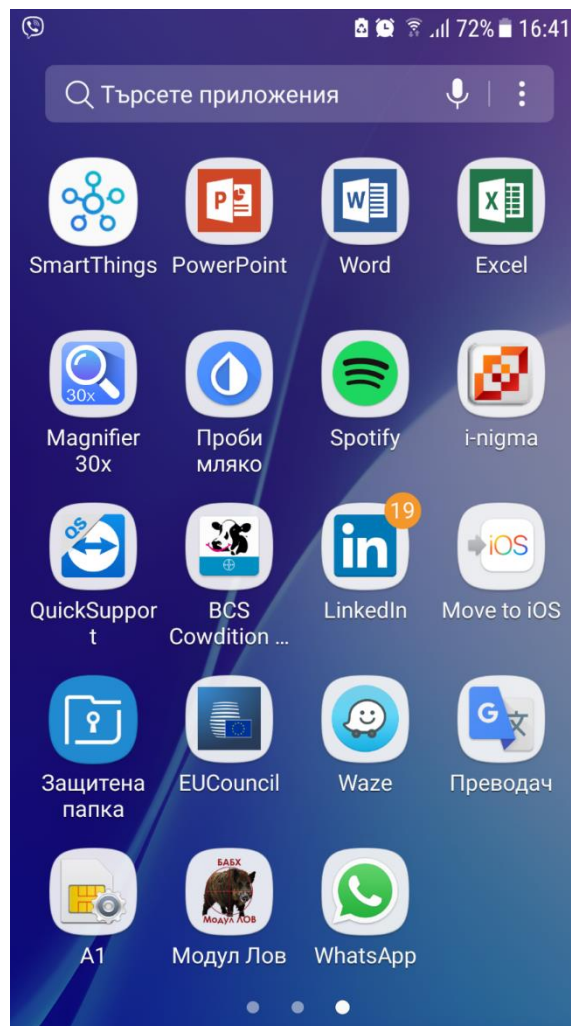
72% 16:41

Търсете приложения

SmartThings
PowerPoint
Word
Excel

30x
Magnifier 30x
Проби мляко
Spotify
i-nigma

QS
QuickSupport
BCS Cowdition ...
19
LinkedIn
iOS
Move to iOS

Защитена папка
EUCouncil
Waze
G
Преводач

A1
БАБХ
Модул ЛОВ
Модул Лов
WhatsApp